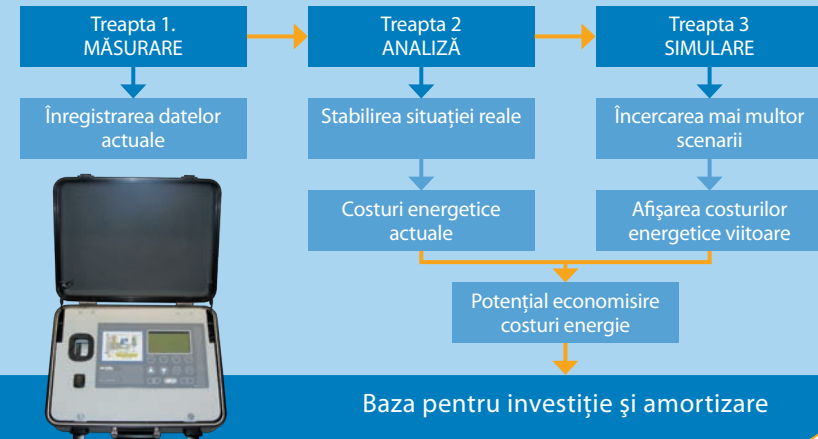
Treapta 1.
MĂSURARE

Treapta 2
ANALIZĂ

Treapta 3
SIMULARE

Înregistrarea datelor actuale

Stabilirea situației reale

Încercarea mai multor scenarii

Costuri energetice actuale

Afişarea costurilor energetice viitoare

Potențial economisire costuri energie

Baza pentru investiție şi amortizare